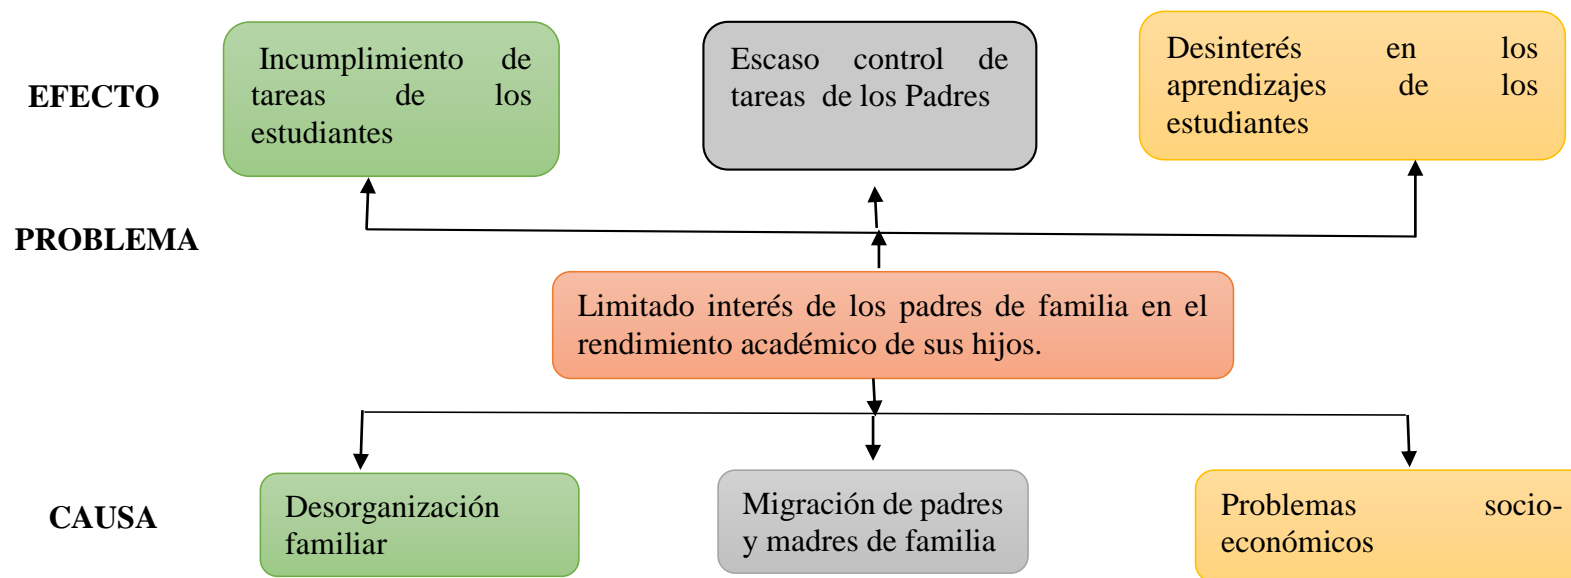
EFECTO

Incumplimiento de tareas de los estudiantes

Escaso control de tareas de los Padres

Desinterés en los aprendizajes de los estudiantes

PROBLEMA

Limitado interés de los padres de familia en el rendimiento académico de sus hijos.

CAUSA

Desorganización familiar

Migración de padres y madres de familia

Problemas socio-económicos